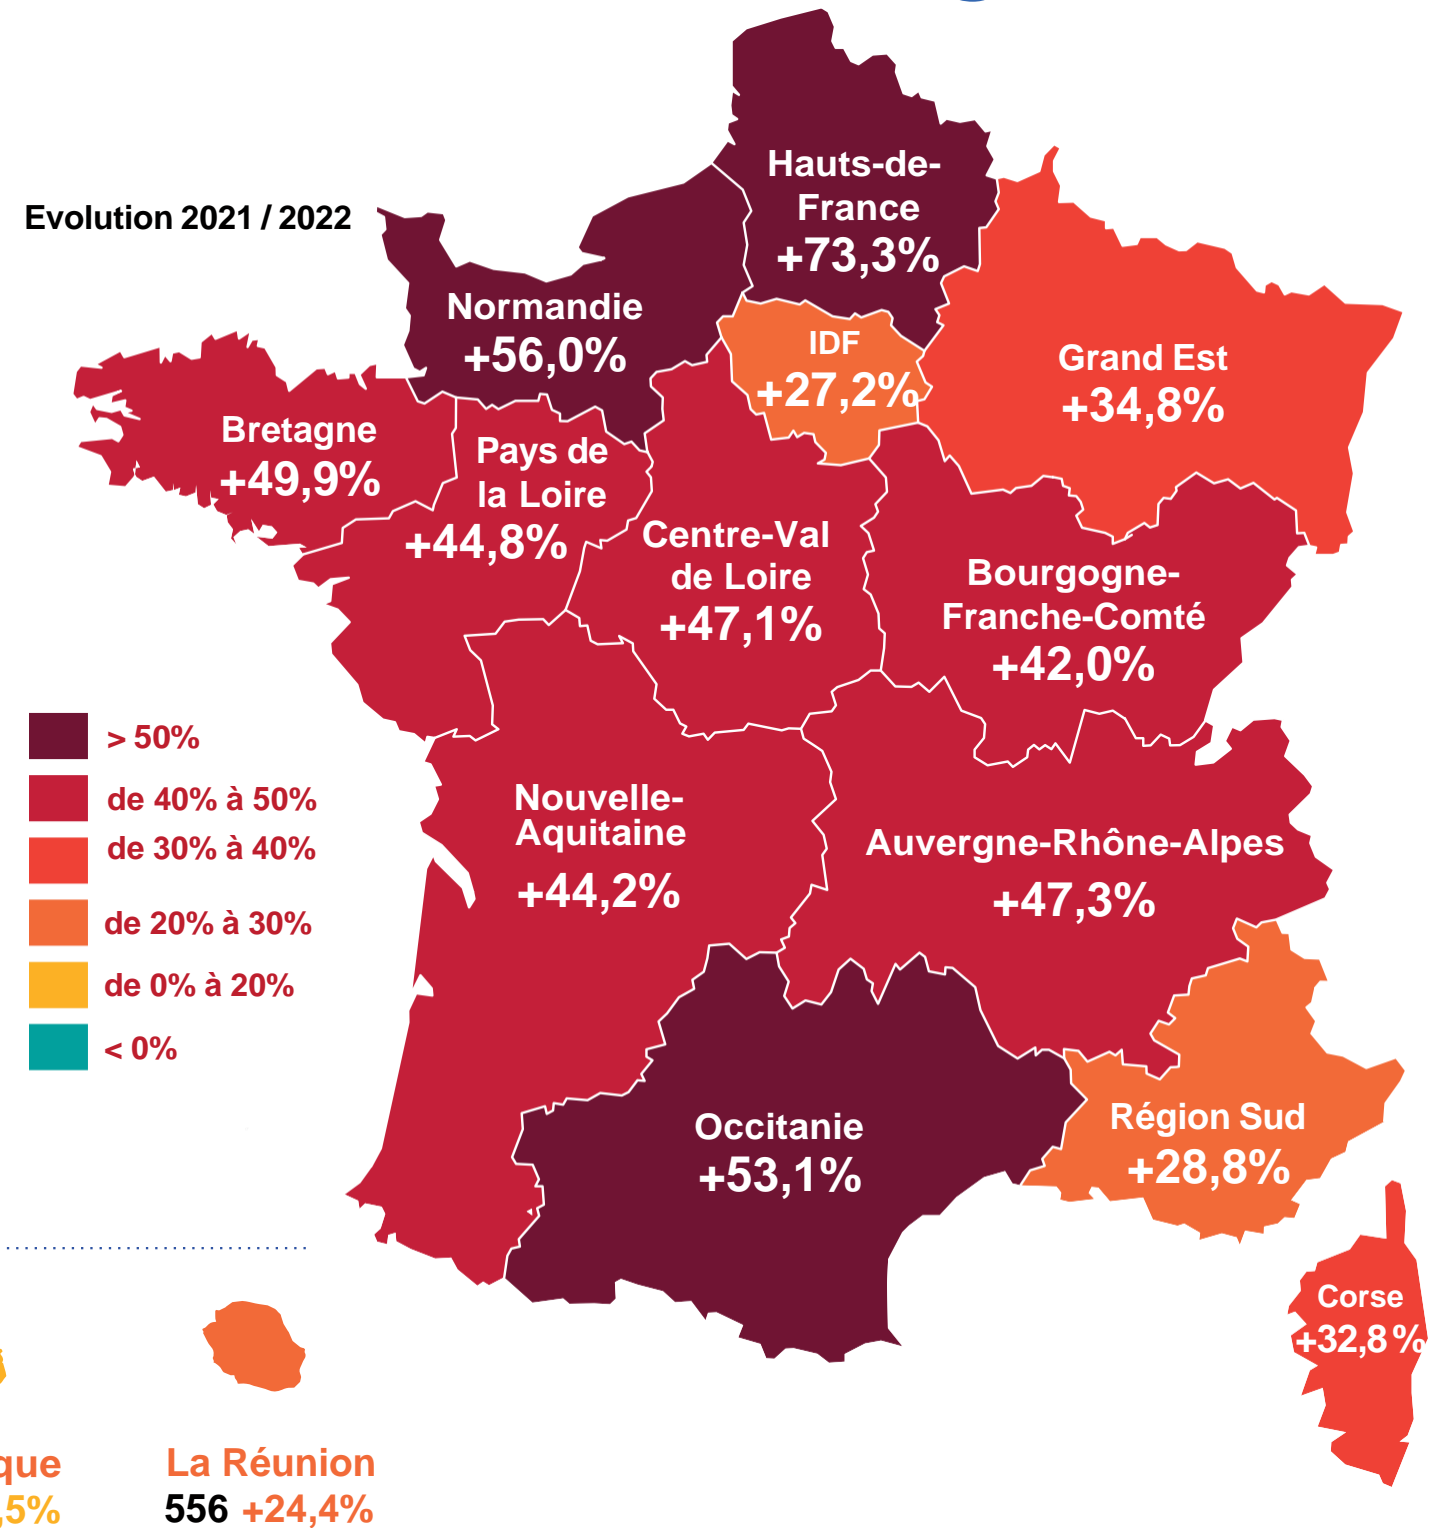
Evolution 2021 / 2022

Hauts-de-France +73,3%

Normandie +56,0%

IDF +27,2%

Grand Est +34,8%

Bretagne +49,9%

Pays de la Loire +44,8%

Centre-Val de Loire +47,1%

Bourgogne-Franche-Comté +42,0%

> 50%
de 40% à 50%
de 30% à 40%
de 20% à 30%
de 0% à 20%
< 0%

Nouvelle-Aquitaine +44,2%

Auvergne-Rhône-Alpes +47,3%

Occitanie +53,1%

Région Sud +28,8%

Corse +32,8%

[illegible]que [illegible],5%

La Réunion
556 +24,4%